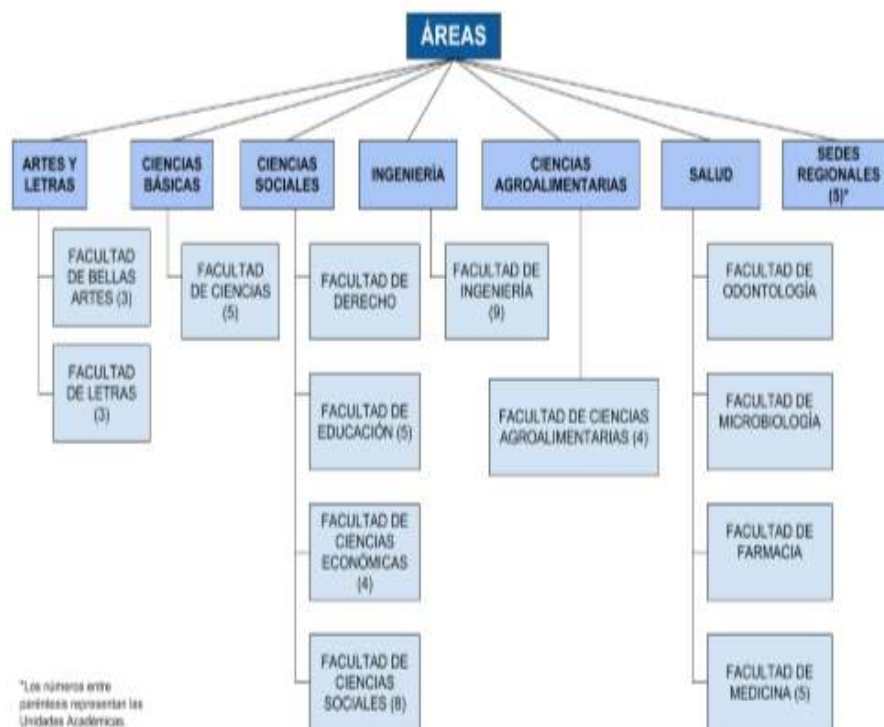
ÁREAS

ARTES Y LETRAS

FACULTAD DE BELLAS ARTES (3)

FACULTAD DE LETRAS (3)

CIENCIAS BÁSICAS

FACULTAD DE CIENCIAS (5)

CIENCIAS SOCIALES

FACULTAD DE DERECHO

FACULTAD DE EDUCACIÓN (5)

FACULTAD DE CIENCIAS ECONÓMICAS (4)

FACULTAD DE CIENCIAS SOCIALES (8)

INGENIERÍA

FACULTAD DE INGENIERÍA (9)

CIENCIAS AGROALIMENTARIAS

FACULTAD DE CIENCIAS AGROALIMENTARIAS (4)

SALUD

FACULTAD DE ODONTOLOGÍA

FACULTAD DE MICROBIOLOGÍA

FACULTAD DE FARMACIA

FACULTAD DE MEDICINA (5)

SEDES REGIONALES (5)*

*Los números entre paréntesis representan las Unidades Académicas.